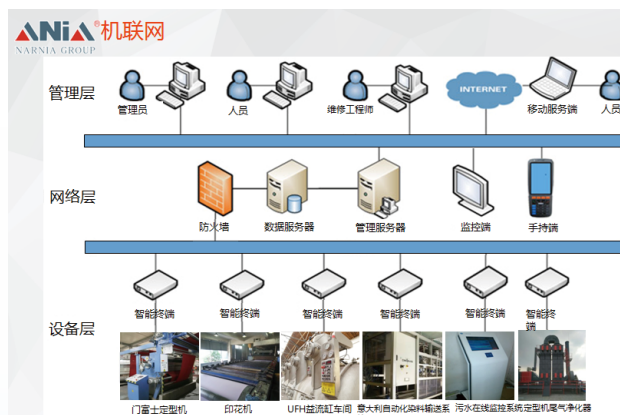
ANIA 机联网
NARNIA GROUP

管理层
管理员
人员
维修工程师
INTERNET
移动服务端
人员

网络层
防火墙
数据服务器
管理服务器
监控端
手持端

设备层
智能终端
智能终端
智能终端
智能终端
智能终端
智能终端

门富士定型机
印花机
UFH益流缸车间
意大利自动化染料输送系
污水在线监控系统
定型机尾气净化器